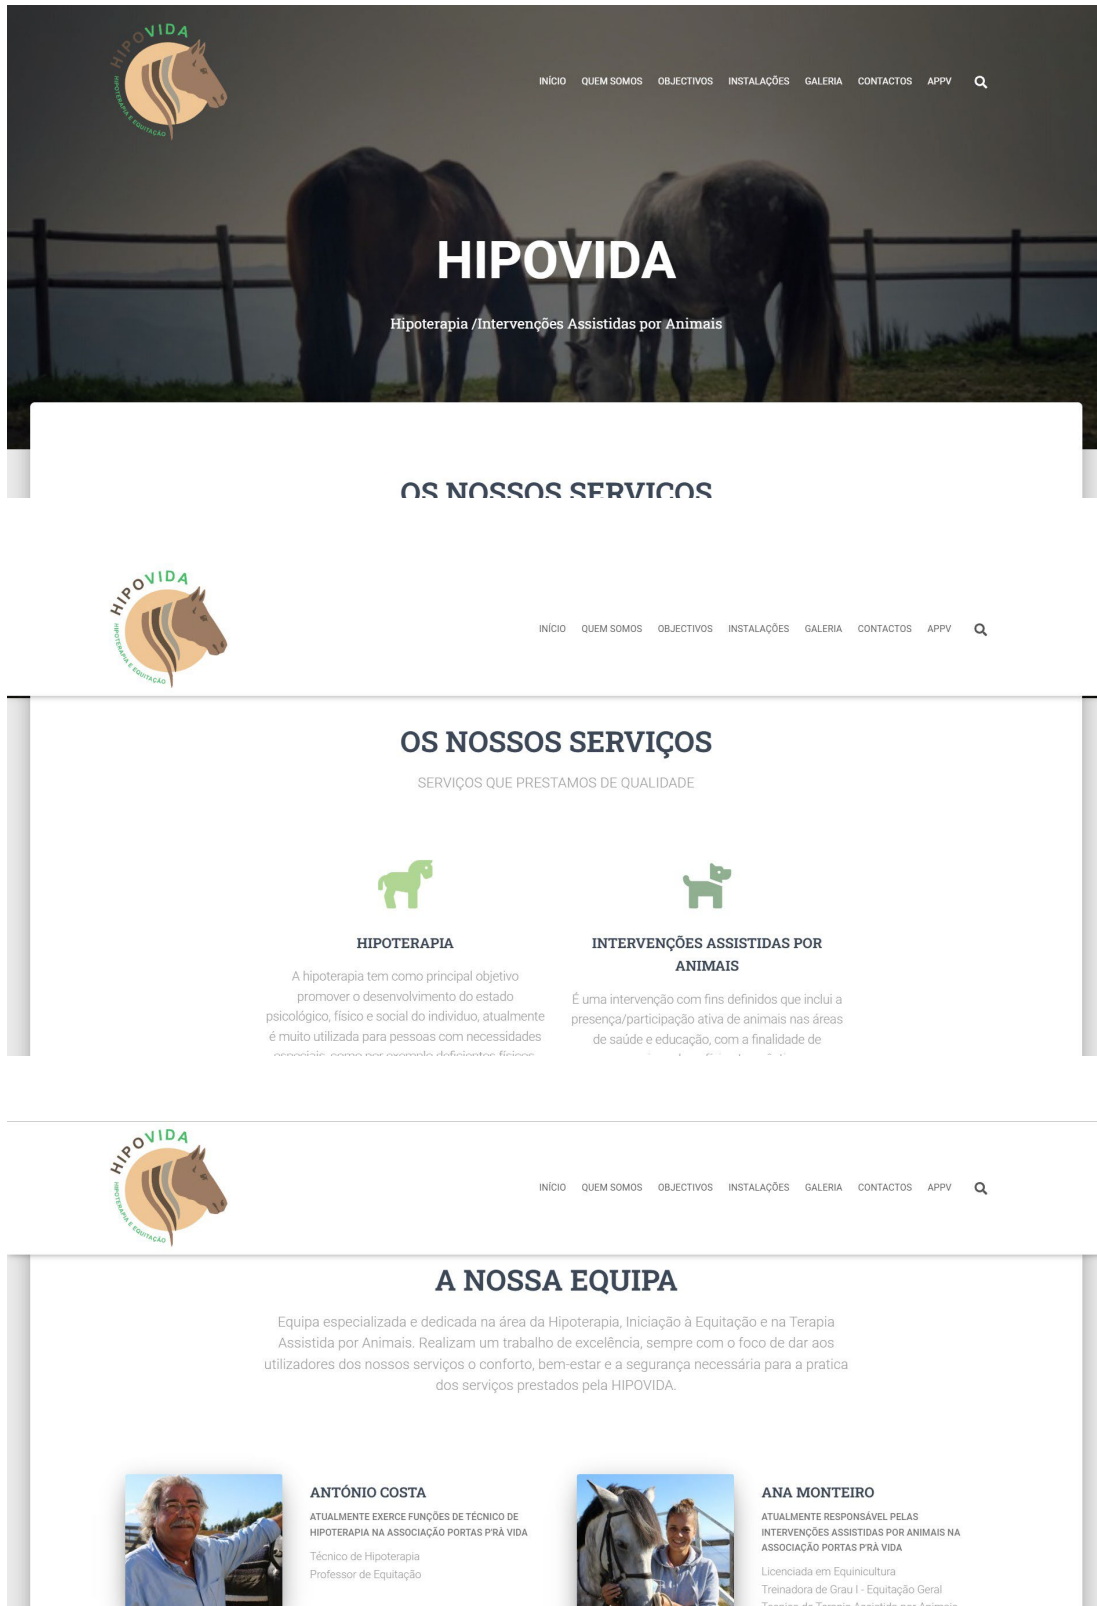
HIPOVIDA
HIPOTERAPIA E EQUITAÇÃO

INÍCIO QUEM SOMOS OBJECTIVOS INSTALAÇÕES GALERIA CONTACTOS APPV

HIPOVIDA

Hipoterapia /Intervenções Assistidas por Animais

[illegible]

HIPOVIDA
HIPOTERAPIA E EQUITAÇÃO

INÍCIO QUEM SOMOS OBJECTIVOS INSTALAÇÕES GALERIA CONTACTOS APPV

OS NOSSOS SERVIÇOS

SERVIÇOS QUE PRESTAMOS DE QUALIDADE

HIPOTERAPIA

A hipoterapia tem como principal objetivo promover o desenvolvimento do estado psicológico, físico e social do individuo, atualmente é muito utilizada para pessoas com necessidades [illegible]

INTERVENÇÕES ASSISTIDAS POR ANIMAIS

É uma intervenção com fins definidos que inclui a presença/participação ativa de animais nas áreas de saúde e educação, com a finalidade de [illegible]

HIPOVIDA
HIPOTERAPIA E EQUITAÇÃO

INÍCIO QUEM SOMOS OBJECTIVOS INSTALAÇÕES GALERIA CONTACTOS APPV

A NOSSA EQUIPA

Equipa especializada e dedicada na área da Hipoterapia, Iniciação à Equitação e na Terapia Assistida por Animais. Realizam um trabalho de excelência, sempre com o foco de dar aos utilizadores dos nossos serviços o conforto, bem-estar e a segurança necessária para a pratica dos serviços prestados pela HIPOVIDA.

ANTÓNIO COSTA

ATUALMENTE EXERCE FUNÇÕES DE TÉCNICO DE HIPOTERAPIA NA ASSOCIAÇÃO PORTAS P'RÁ VIDA

Técnico de Hipoterapia
Professor de Equitação

ANA MONTEIRO

ATUALMENTE RESPONSÁVEL PELAS INTERVENÇÕES ASSISTIDAS POR ANIMAIS NA ASSOCIAÇÃO PORTAS P'RÁ VIDA

Licenciada em Equinicultura
Treinadora de Grau I - Equitação Geral
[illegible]